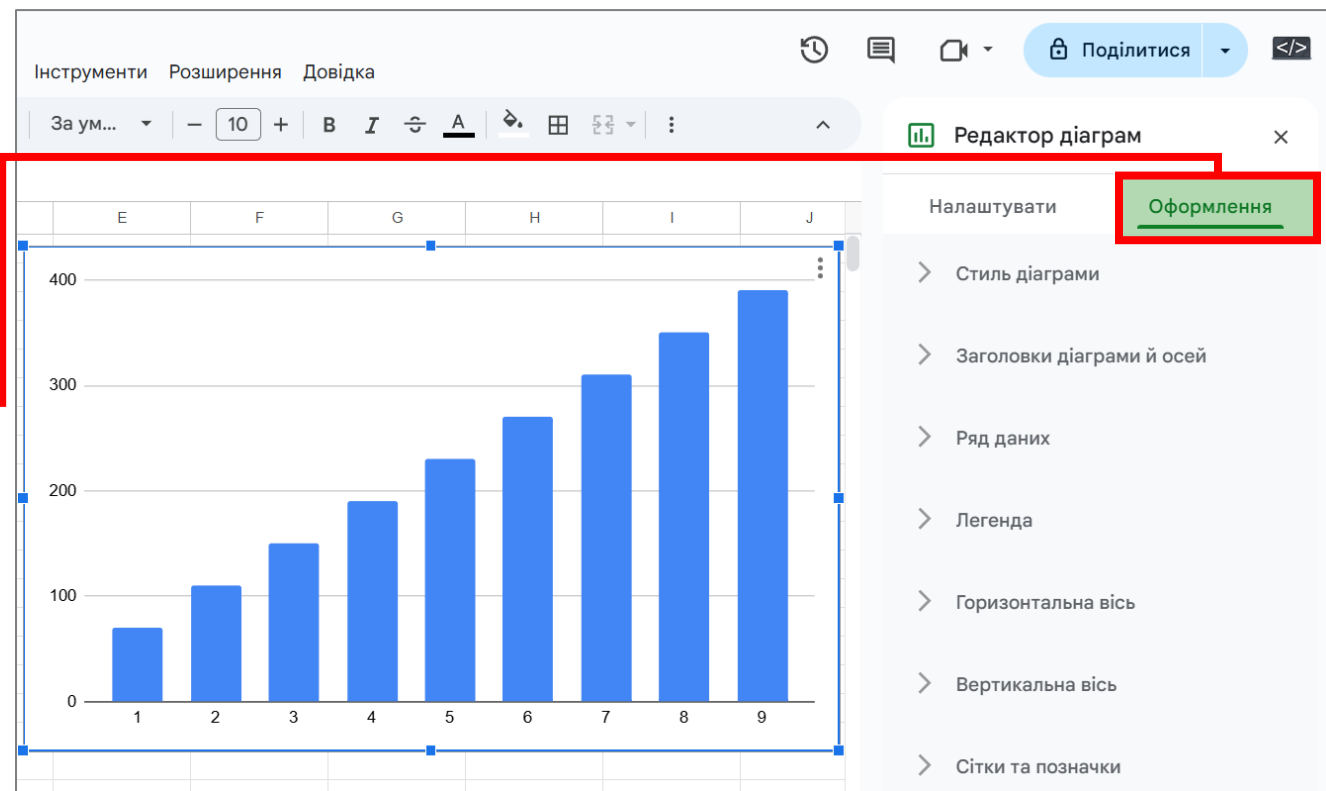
Інструменти Розширення Довідка

Поділитися

За ум... 10 B I A

Редактор діаграм

Налаштувати Оформлення

E F G H I J

400
300
200
100
0

1 2 3 4 5 6 7 8 9

Стиль діаграми

Заголовки діаграми й осей

Ряд даних

Легенда

Горизонтальна вісь

Вертикальна вісь

Сітки та позначки